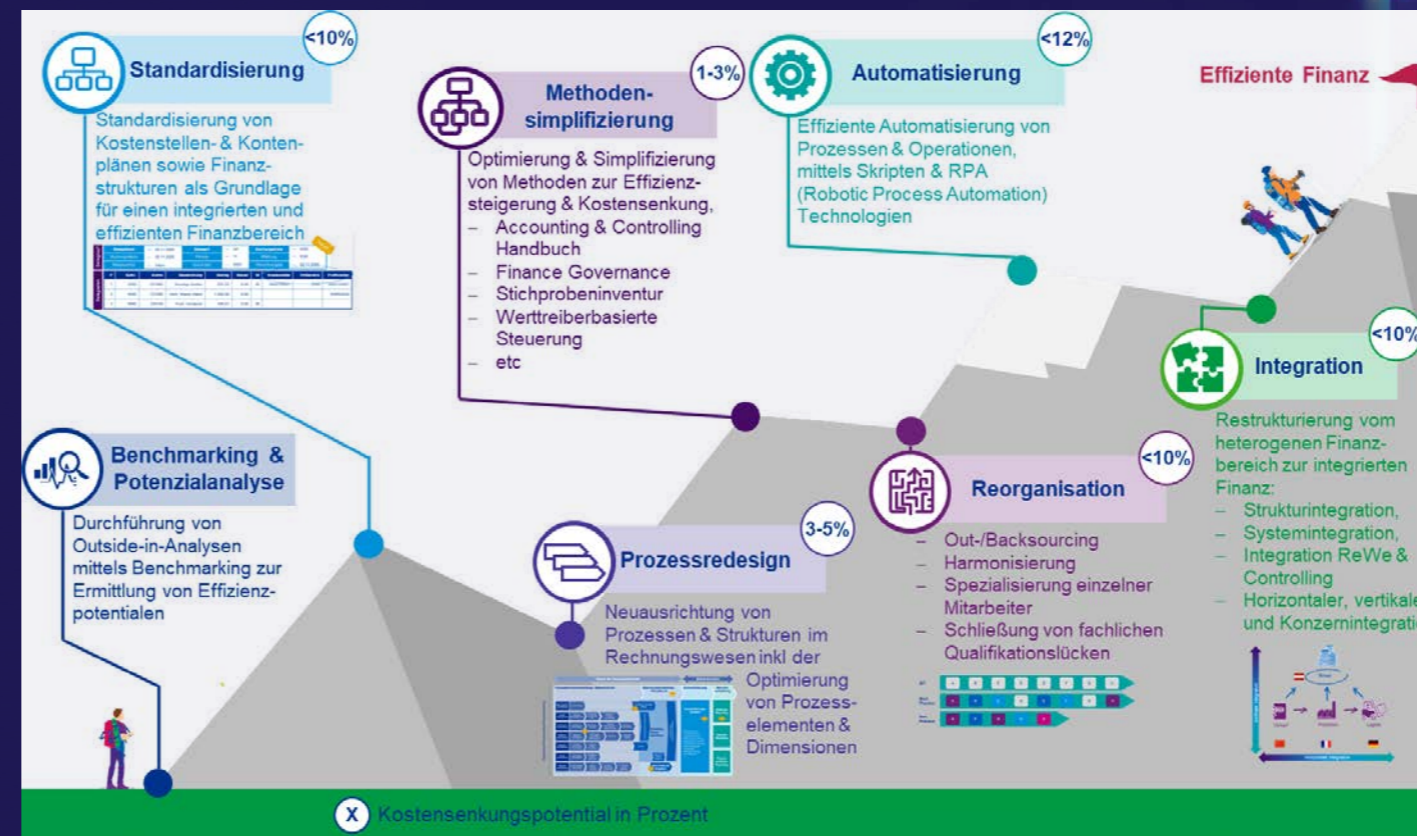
Standardisierung

<10%

Standardisierung von Kostenstellen- & Kontenplänen sowie Finanzstrukturen als Grundlage für einen integrierten und effizienten Finanzbereich

Methodensimplifizierung

1-3%

Optimierung & Simplifizierung von Methoden zur Effizienzsteigerung & Kostensenkung,
– Accounting & Controlling Handbuch
– Finance Governance
– Stichprobeninventur
– Werttreiberbasierte Steuerung
– etc

Automatisierung

<12%

Effiziente Automatisierung von Prozessen & Operationen, mittels Skripten & RPA (Robotic Process Automation) Technologien

Effiziente Finanz

Benchmarking & Potenzialanalyse

Durchführung von Outside-in-Analysen mittels Benchmarking zur Ermittlung von Effizienzpotentialen

Prozessredesign

3-5%

Neuausrichtung von Prozessen & Strukturen im Rechnungswesen inkl der Optimierung von Prozesselementen & Dimensionen

Reorganisation

<10%

– Out-/Backsourcing
– Harmonisierung
– Spezialisierung einzelner Mitarbeiter
– Schließung von fachlichen Qualifikationslücken

Integration

<10%

Restrukturierung vom heterogenen Finanzbereich zur integrierten Finanz:
– Strukturintegration,
– Systemintegration,
– Integration ReWe & Controlling
– Horizontaler, vertikale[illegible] und Konzernintegrati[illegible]

X Kostensenkungspotential in Prozent